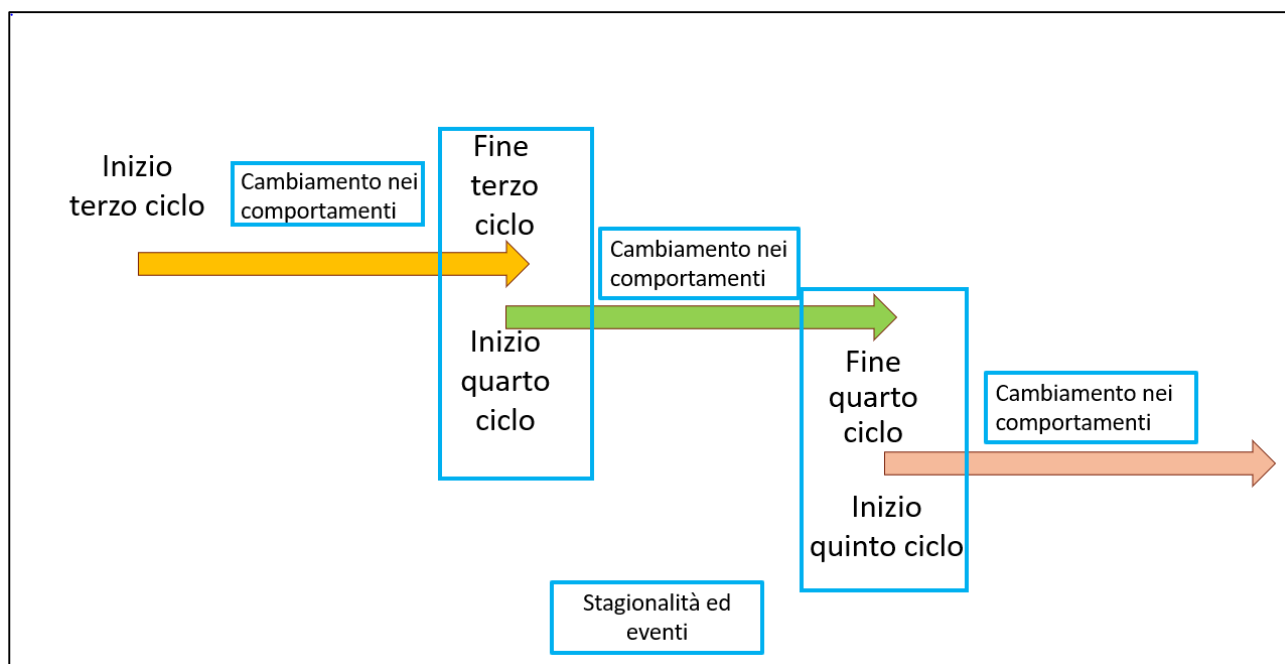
Inizio terzo ciclo

Cambiamento nei comportamenti

Fine terzo ciclo

Inizio quarto ciclo

Cambiamento nei comportamenti

Fine quarto ciclo

Inizio quinto ciclo

Cambiamento nei comportamenti

Stagionalità ed eventi